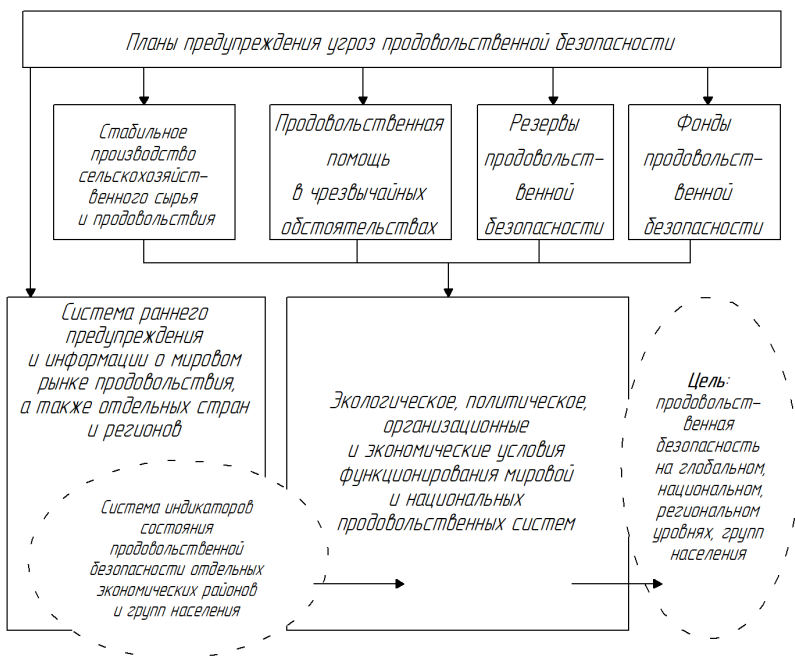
Планы предупреждения угроз продовольственной безопасности

Стабильное производство сельскохозяйственного сырья и продовольствия

Продовольственная помощь в чрезвычайных обстоятельствах

Резервы продовольственной безопасности

Фонды продовольственной безопасности

Система раннего предупреждения и информации о мировом рынке продовольствия, а также отдельных стран и регионов

Система индикаторов состояния продовольственной безопасности отдельных экономических районов и групп населения

Экологическое, политическое, организационные и экономические условия функционирования мировой и национальных продовольственных систем

Цель: продовольственная безопасность на глобальном, национальном, региональном уровнях, групп населения